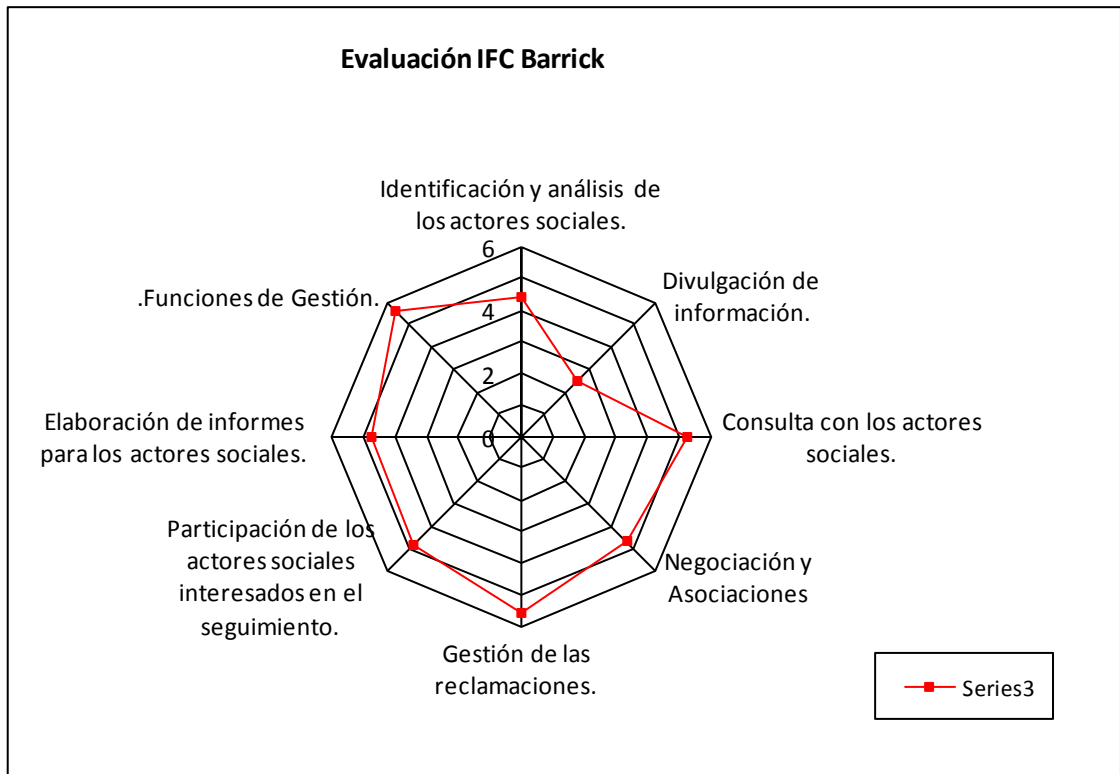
Evaluación IFC Barrick

Identificación y análisis de los actores sociales.

6

4

2

0

Divulgación de información.

Consulta con los actores sociales.

Negociación y Asociaciones

Gestión de las reclamaciones.

Participación de los actores sociales interesados en el seguimiento.

Elaboración de informes para los actores sociales.

.Funciones de Gestión.

Series3